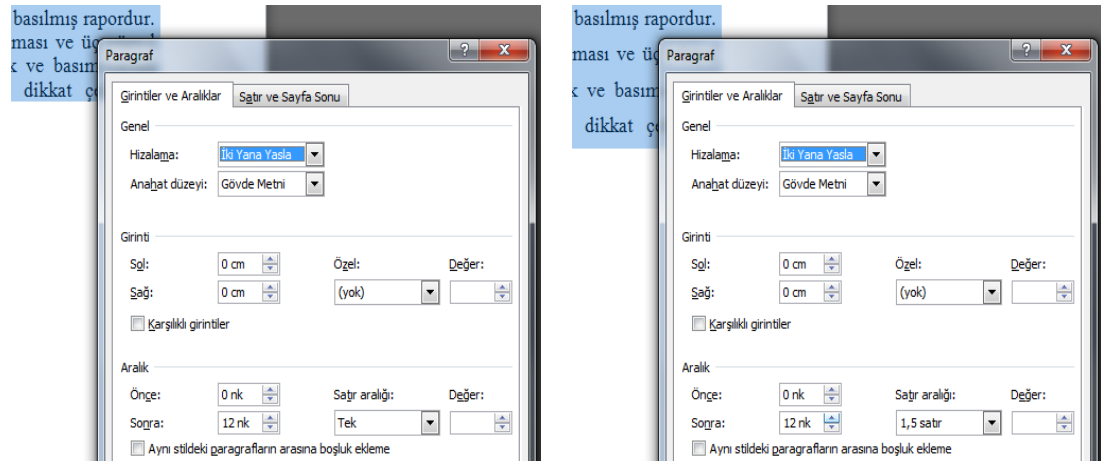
basılmış rapordur.
ması ve üç
k ve basım
dikkat ç

Paragraf

?
x

Girintiler ve Aralıklar
Satır ve Sayfa Sonu

Genel
Hizalama: İki Yana Yasla
Anahat düzeyi: Gövde Metni

Girinti
Sol: 0 cm
Sağ: 0 cm
Özel:
(yok)
Değer:
Karşılıklı girintiler

Aralık
Önce: 0 nk
Sonra: 12 nk
Satır aralığı:
Tek
Değer:
Aynı stildeki paragrafların arasına boşluk ekleme

basılmış rapordur.
ması ve üç
k ve basım
dikkat ç

Paragraf

?
x

Girintiler ve Aralıklar
Satır ve Sayfa Sonu

Genel
Hizalama: İki Yana Yasla
Anahat düzeyi: Gövde Metni

Girinti
Sol: 0 cm
Sağ: 0 cm
Özel:
(yok)
Değer:
Karşılıklı girintiler

Aralık
Önce: 0 nk
Sonra: 12 nk
Satır aralığı:
1,5 satır
Değer:
Aynı stildeki paragrafların arasına boşluk ekleme